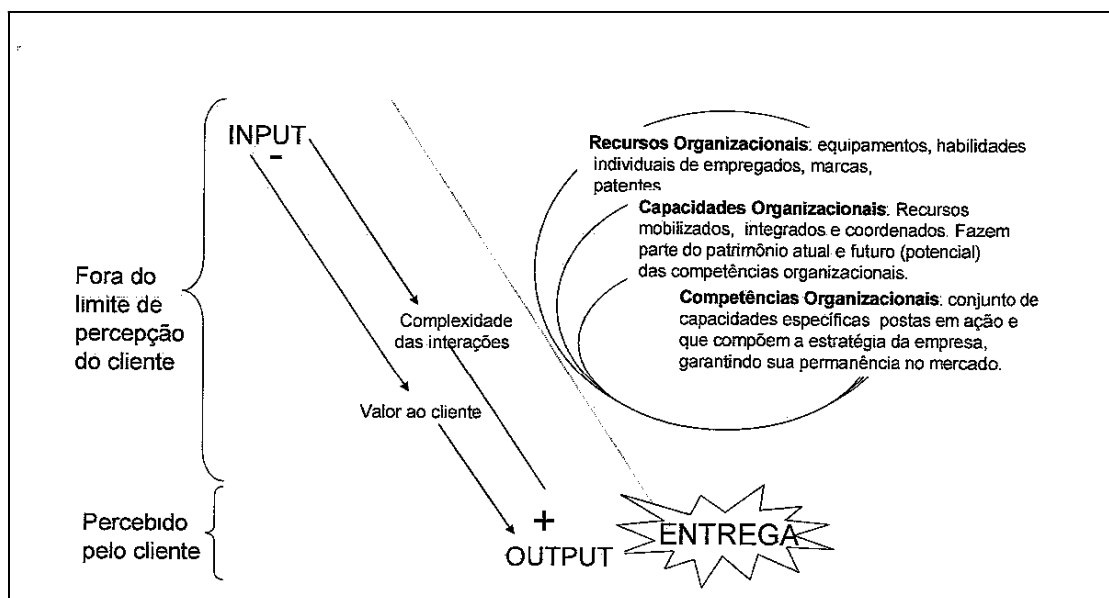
INPUT
-

Fora do limite de percepção do cliente

Complexidade das interações

Valor ao cliente

**Recursos Organizacionais**: equipamentos, habilidades individuais de empregados, marcas, patentes

**Capacidades Organizacionais**: Recursos mobilizados, integrados e coordenados. Fazem parte do patrimônio atual e futuro (potencial) das competências organizacionais.

**Competências Organizacionais**: conjunto de capacidades específicas postas em ação e que compõem a estratégia da empresa, garantindo sua permanência no mercado.

Percebido pelo cliente

+
OUTPUT

ENTREGA